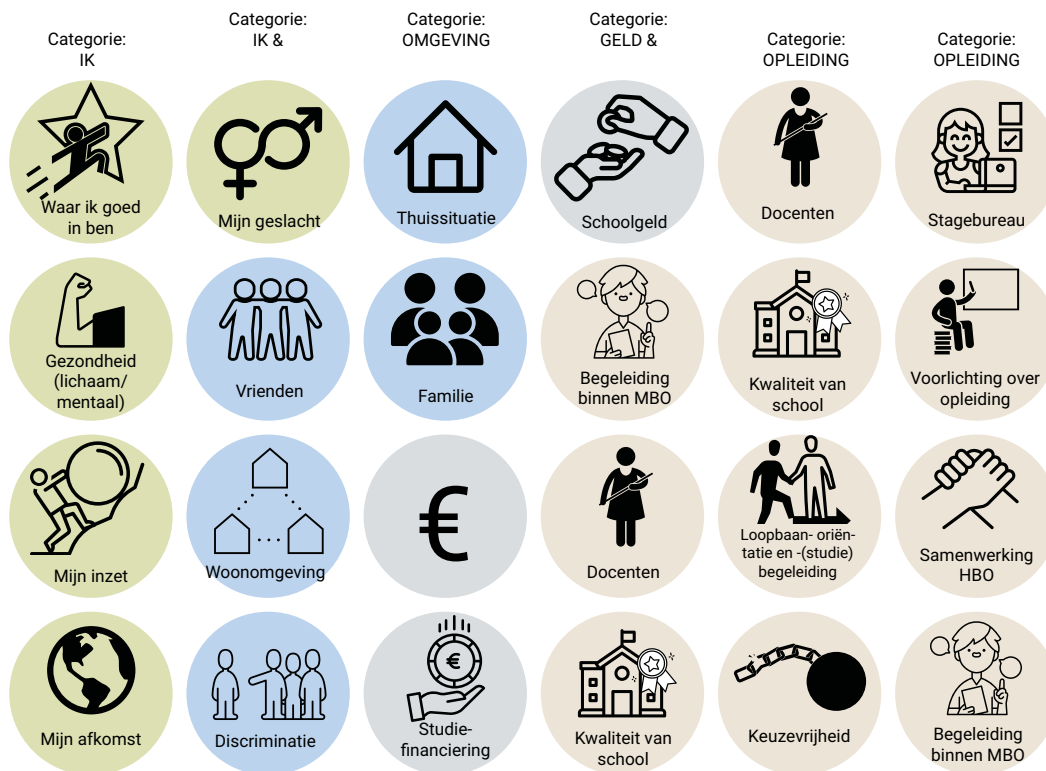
| Categorie: IK | Categorie: IK & | Categorie: OMGEVING | Categorie: GELD & | Categorie: OPLEIDING | Categorie: OPLEIDING |
|---|---|---|---|---|---|
| Waar ik goed in ben | Mijn geslacht | Thuissituatie | Schoolgeld | Docenten | Stagebureau |
| Gezondheid (lichaam/ mentaal) | Vrienden | Familie | Begeleiding binnen MBO | Kwaliteit van school | Voorlichting over opleiding |
| Mijn inzet | Woonomgeving | € | Docenten | Loopbaan- oriëntatie en -(studie) begeleiding | Samenwerking HBO |
| Mijn afkomst | Discriminatie | Studie-financiering | Kwaliteit van school | Keuzevrijheid | Begeleiding binnen MBO |